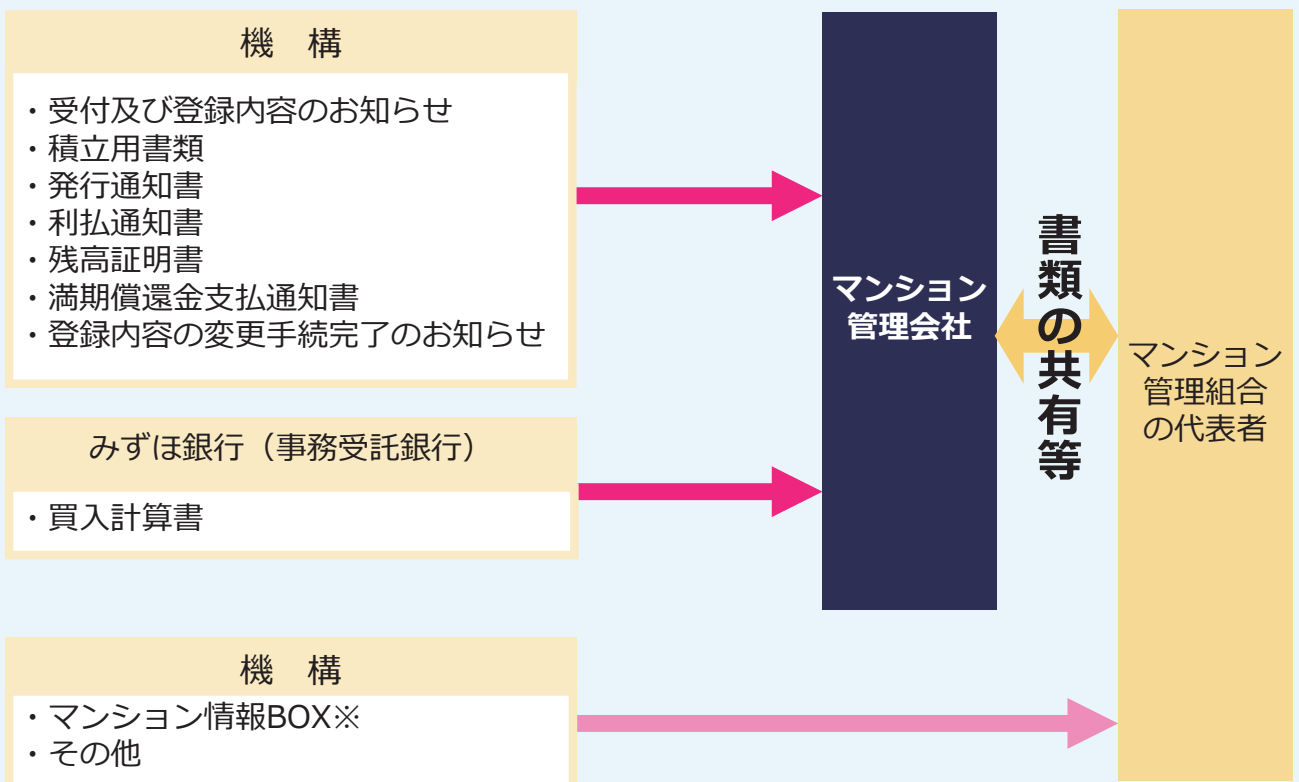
機　構

・受付及び登録内容のお知らせ
・積立用書類
・発行通知書
・利払通知書
・残高証明書
・満期償還金支払通知書
・登録内容の変更手続完了のお知らせ

みずほ銀行（事務受託銀行）

・買入計算書

機　構

・マンション情報BOX※
・その他

マンション管理会社

書類の共有等

マンション管理組合の代表者